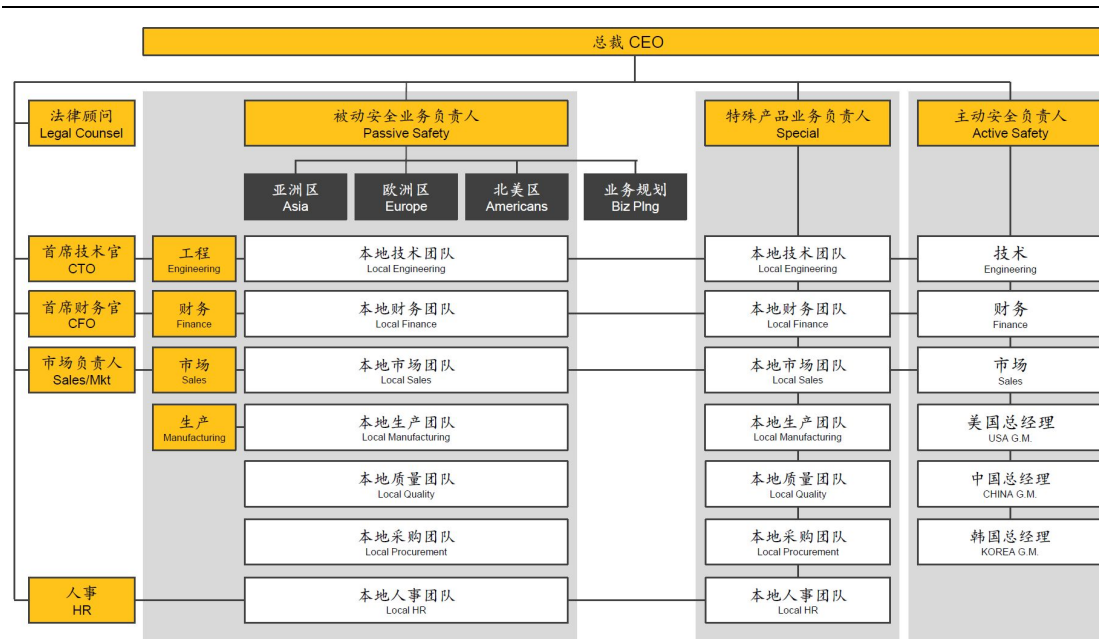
总裁 CEO

法律顾问
Legal Counsel

被动安全业务负责人
Passive Safety

特殊产品业务负责人
Special

主动安全负责人
Active Safety

亚洲区
Asia

欧洲区
Europe

北美区
Americans

业务规划
Biz Plng

首席技术官
CTO

工程
Engineering

本地技术团队
Local Engineering

本地技术团队
Local Engineering

技术
Engineering

首席财务官
CFO

财务
Finance

本地财务团队
Local Finance

本地财务团队
Local Finance

财务
Finance

市场负责人
Sales/Mkt

市场
Sales

本地市场团队
Local Sales

本地市场团队
Local Sales

市场
Sales

生产
Manufacturing

本地生产团队
Local Manufacturing

本地生产团队
Local Manufacturing

美国总经理
USA G.M.

本地质量团队
Local Quality

本地质量团队
Local Quality

中国总经理
CHINA G.M.

本地采购团队
Local Procurement

本地采购团队
Local Procurement

韩国总经理
KOREA G.M.

人事
HR

本地人事团队
Local HR

本地人事团队
Local HR